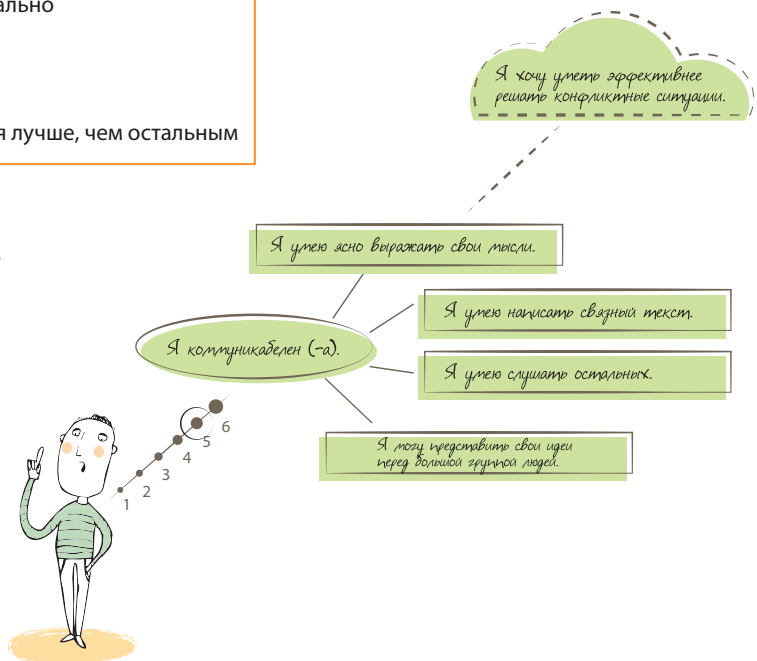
ально

я лучше, чем остальным

Я хочу уметь эффективнее решать конфликтные ситуации.

Я умею ясно выражать свои мысли.

Я умею написать связный текст.

Я коммуникабелен (-а).

Я умею слушать остальных.

Я могу представить свои идеи перед большой группой людей.

1
2
3
4
5
6